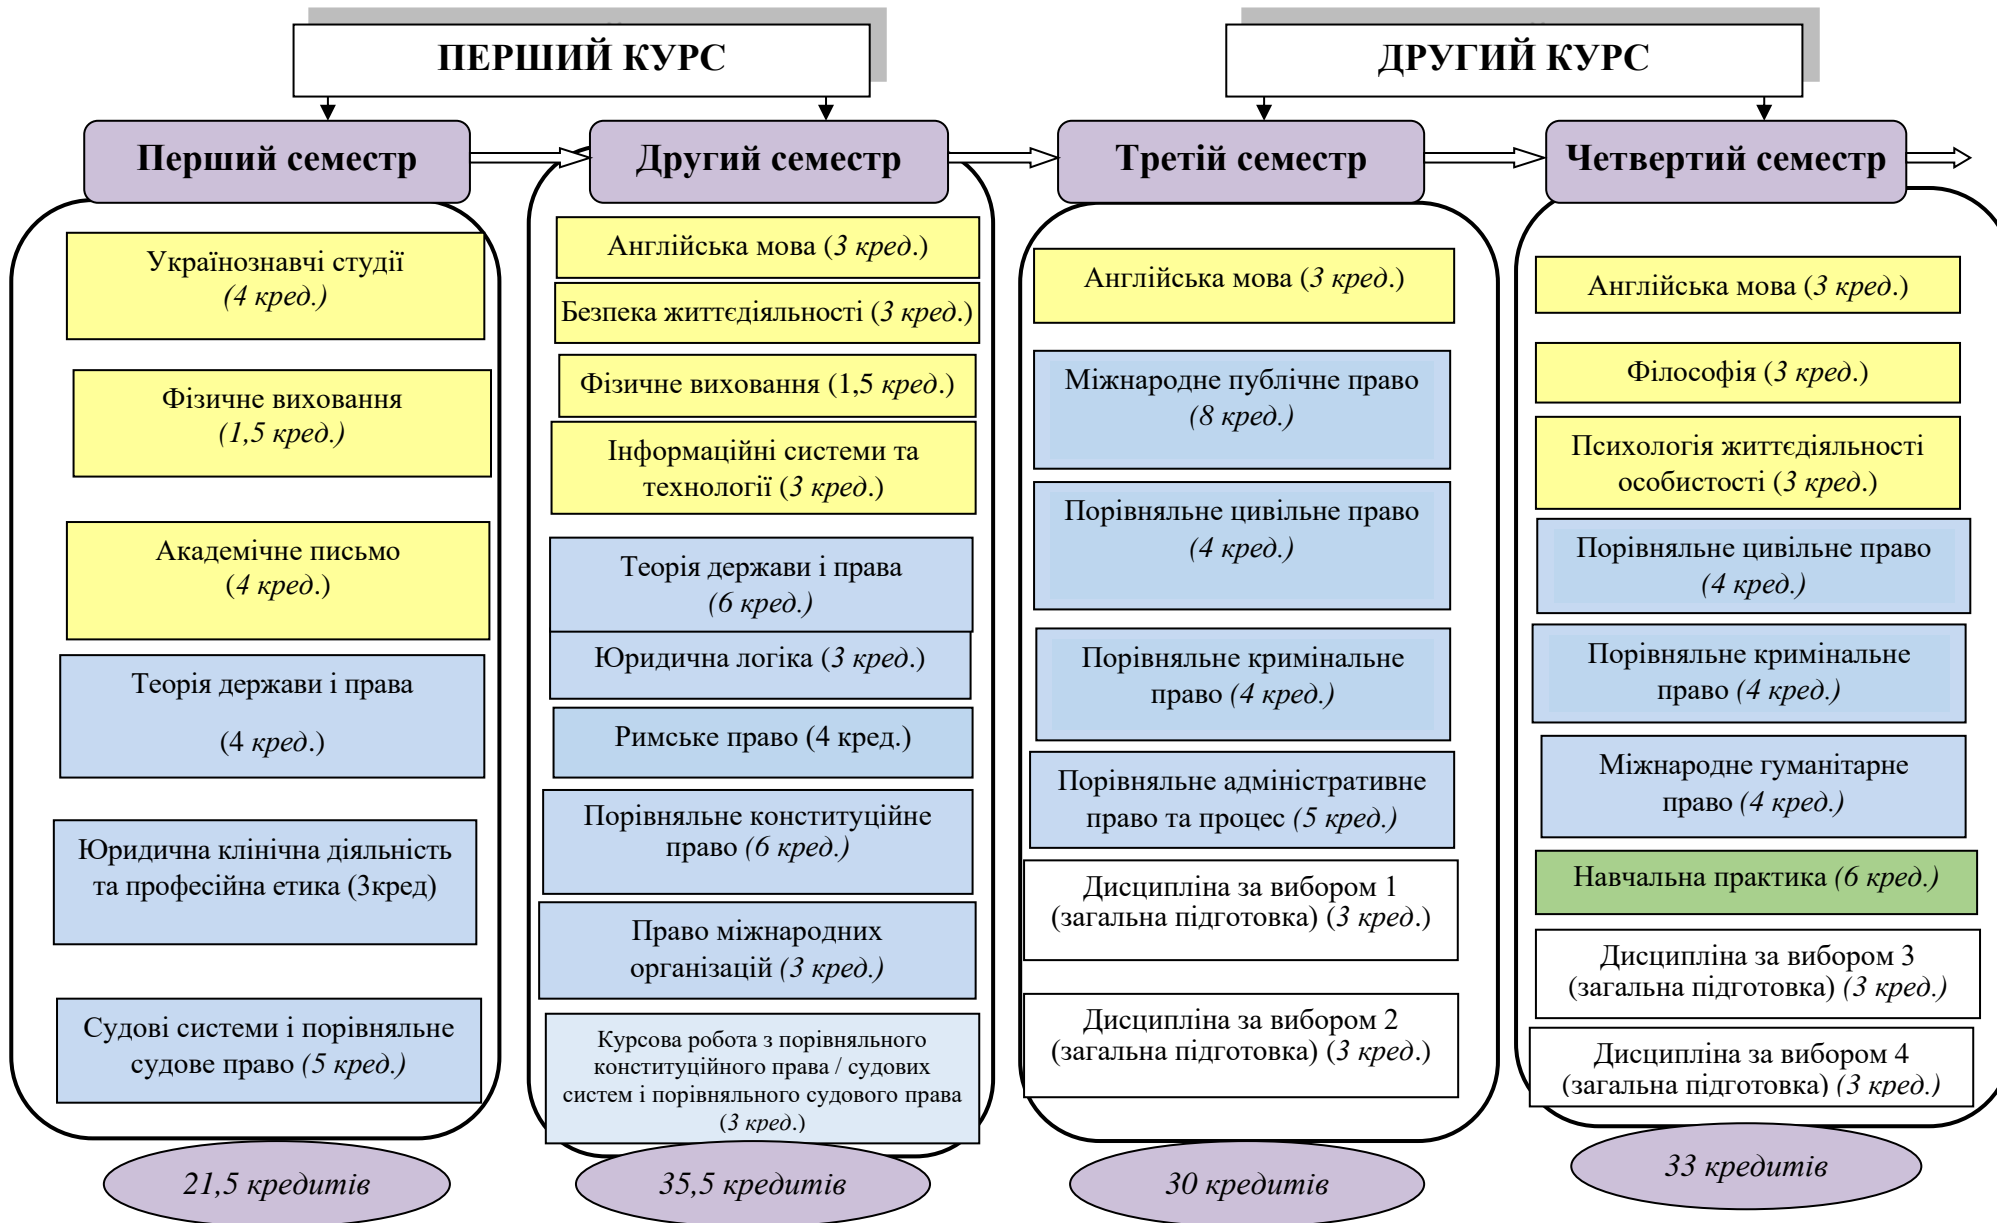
ПЕРШИЙ КУРС

ДРУГИЙ КУРС

Перший семестр

Українознавчі студії (4 кред.)

Фізичне виховання (1,5 кред.)

Академічне письмо (4 кред.)

Теорія держави і права

(4 кред.)

Юридична клінічна діяльність та професійна етика (3кред)

Судові системи і порівняльне судове право (5 кред.)

21,5 кредитів

Другий семестр

Англійська мова (3 кред.)

Безпека життєдіяльності (3 кред.)

Фізичне виховання (1,5 кред.)

Інформаційні системи та технології (3 кред.)

Теорія держави і права (6 кред.)

Юридична логіка (3 кред.)

Римське право (4 кред.)

Порівняльне конституційне право (6 кред.)

Право міжнародних організацій (3 кред.)

Курсова робота з порівняльного конституційного права / судових систем і порівняльного судового права (3 кред.)

35,5 кредитів

Третій семестр

Англійська мова (3 кред.)

Міжнародне публічне право (8 кред.)

Порівняльне цивільне право (4 кред.)

Порівняльне кримінальне право (4 кред.)

Порівняльне адміністративне право та процес (5 кред.)

Дисципліна за вибором 1 (загальна підготовка) (3 кред.)

Дисципліна за вибором 2 (загальна підготовка) (3 кред.)

30 кредитів

Четвертий семестр

Англійська мова (3 кред.)

Філософія (3 кред.)

Психологія життєдіяльності особистості (3 кред.)

Порівняльне цивільне право (4 кред.)

Порівняльне кримінальне право (4 кред.)

Міжнародне гуманітарне право (4 кред.)

Навчальна практика (6 кред.)

Дисципліна за вибором 3 (загальна підготовка) (3 кред.)

Дисципліна за вибором 4 (загальна підготовка) (3 кред.)

33 кредитів